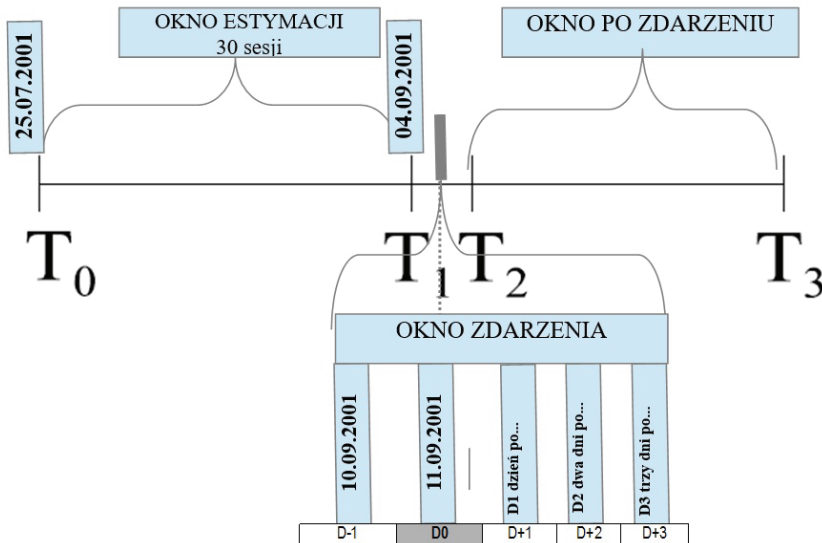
25.07.2001

OKNO ESTYMACJI
30 sesji

04.09.2001

OKNO PO ZDARZENIU

$T_0$

$T_1$

$T_2$

$T_3$

OKNO ZDARZENIA

10.09.2001

11.09.2001

D1 dzień po...

D2 dwa dni po...

D3 trzy dni po...

| D-1 | D0 | D+1 | D+2 | D+3 |
|---|---|---|---|---|